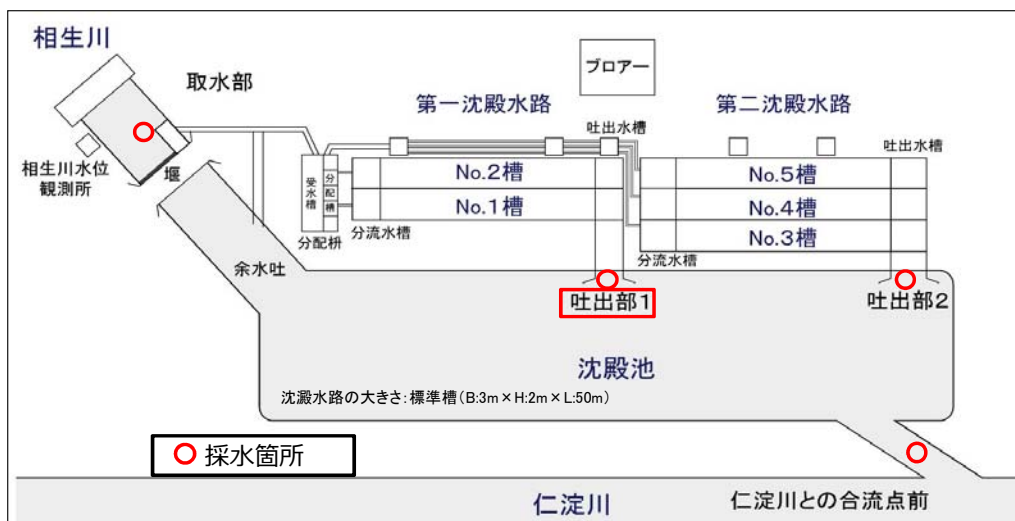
相生川

取水部

相生川水位観測所

堰

ブロアー

第一沈殿水路

第二沈殿水路

吐出水槽

吐出水槽

受水槽

分配槽

分配枡

No.2槽

No.1槽

分流水槽

No.5槽

No.4槽

No.3槽

分流水槽

余水吐

吐出部1

吐出部2

沈殿池

沈澱水路の大きさ：標準槽（B:3m × H:2m × L:50m）

採水箇所

仁淀川

仁淀川との合流点前